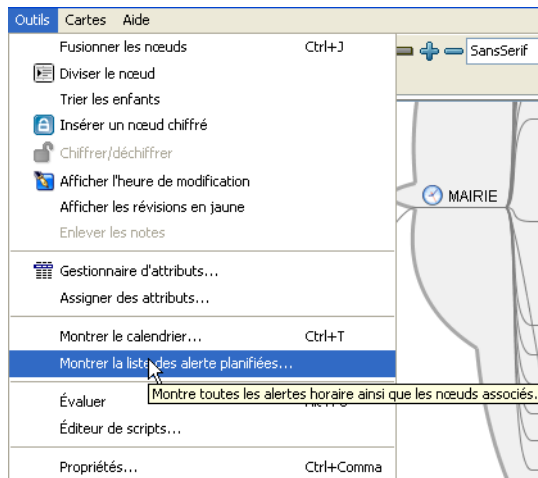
Outils Cartes Aide

Fusionner les nœuds Ctrl+J
Diviser le nœud
Trier les enfants
Insérer un nœud chiffré
Chiffrer/déchiffrer
Afficher l'heure de modification
Afficher les révisions en jaune
Enlever les notes

Gestionnaire d'attributs...
Assigner des attributs...

Montrer le calendrier... Ctrl+T
Montrer la liste des alerte planifiées...

Évaluer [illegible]
Éditeur de scripts...

Propriétés... Ctrl+Comma

Montre toutes les alertes horaire ainsi que les nœuds associés.

SansSerif

MAIRIE